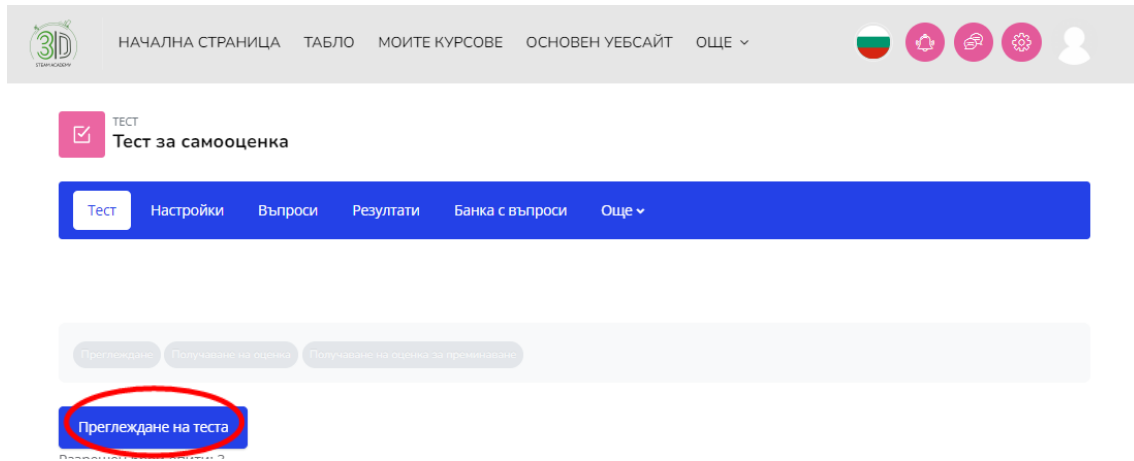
3D STEM ACADEMY

НАЧАЛНА СТРАНИЦА ТАБЛО МОИТЕ КУРСОВЕ ОСНОВЕН УЕБСАЙТ ОЩЕ

ТЕСТ
Тест за самооценка

Тест Настройки Въпроси Резултати Банка с въпроси Още

Преглеждане Получаване на оценка Получаване на оценка за преминаване

Преглеждане на теста

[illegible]